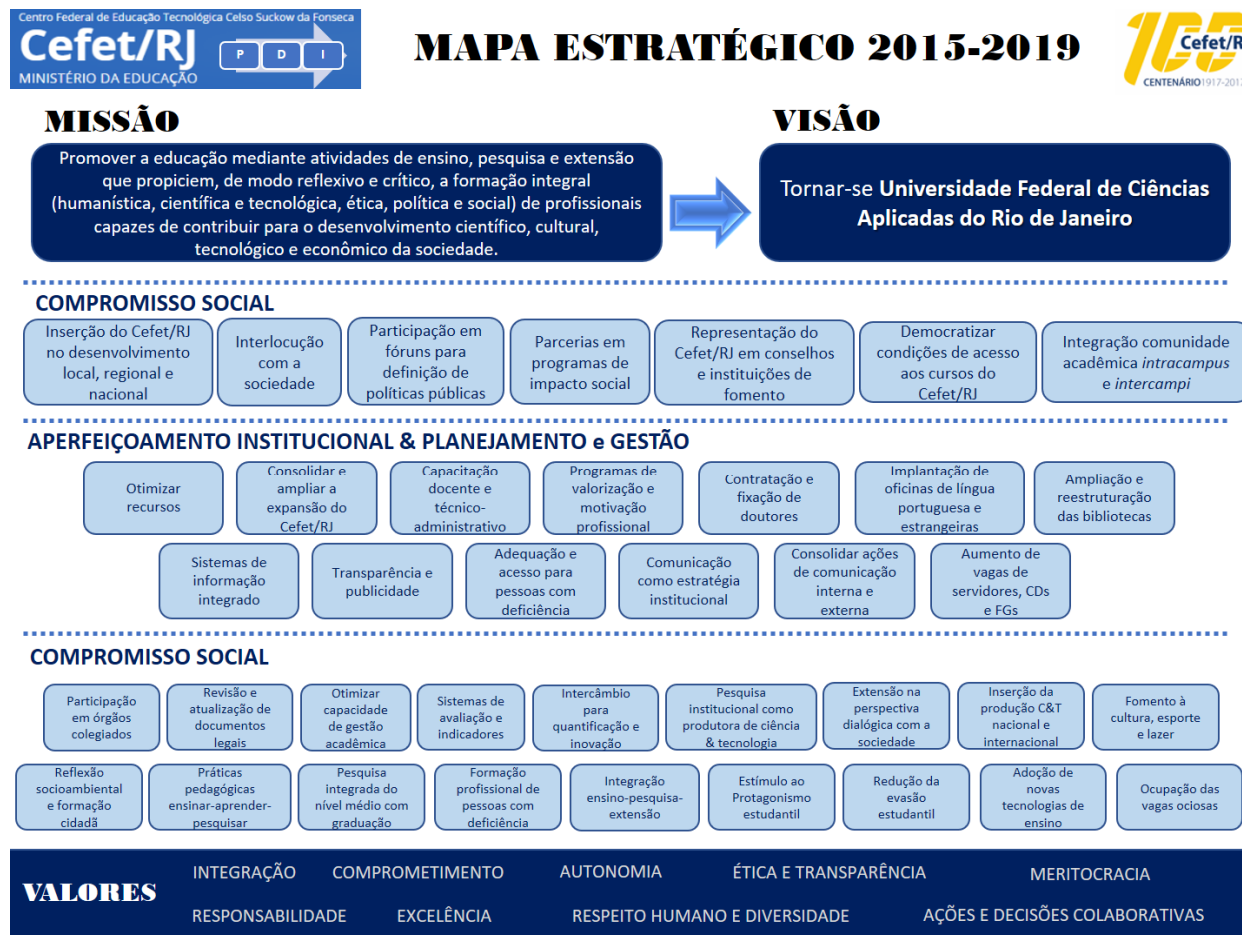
Centro Federal de Educação Tecnológica Celso Suckow da Fonseca
Cefet/RJ
MINISTÉRIO DA EDUCAÇÃO
P D I

MAPA ESTRATÉGICO 2015-2019

Cefet/RJ
CENTENÁRIO 1917-2017

MISSÃO

Promover a educação mediante atividades de ensino, pesquisa e extensão que propiciem, de modo reflexivo e crítico, a formação integral (humanística, científica e tecnológica, ética, política e social) de profissionais capazes de contribuir para o desenvolvimento científico, cultural, tecnológico e econômico da sociedade.

VISÃO

Tornar-se **Universidade Federal de Ciências Aplicadas do Rio de Janeiro**

COMPROMISSO SOCIAL

Inserção do Cefet/RJ no desenvolvimento local, regional e nacional

Interlocução com a sociedade

Participação em fóruns para definição de políticas públicas

Parcerias em programas de impacto social

Representação do Cefet/RJ em conselhos e instituições de fomento

Democratizar condições de acesso aos cursos do Cefet/RJ

Integração comunidade acadêmica *intracampus* e *intercampi*

APERFEIÇOAMENTO INSTITUCIONAL & PLANEJAMENTO e GESTÃO

Otimizar recursos

Consolidar e ampliar a expansão do Cefet/RJ

Capacitação docente e técnico-administrativo

Programas de valorização e motivação profissional

Contratação e fixação de doutores

Implantação de oficinas de língua portuguesa e estrangeiras

Ampliação e reestruturação das bibliotecas

Sistemas de informação integrado

Transparência e publicidade

Adequação e acesso para pessoas com deficiência

Comunicação como estratégia institucional

Consolidar ações de comunicação interna e externa

Aumento de vagas de servidores, CDs e FGs

COMPROMISSO SOCIAL

Participação em órgãos colegiados

Revisão e atualização de documentos legais

Otimizar capacidade de gestão acadêmica

Sistemas de avaliação e indicadores

Intercâmbio para quantificação e inovação

Pesquisa institucional como produtora de ciência & tecnologia

Extensão na perspectiva dialógica com a sociedade

Inserção da produção C&T nacional e internacional

Fomento à cultura, esporte e lazer

Reflexão socioambiental e formação cidadã

Práticas pedagógicas ensinar-aprender-pesquisar

Pesquisa integrada do nível médio com graduação

Formação profissional de pessoas com deficiência

Integração ensino-pesquisa-extensão

Estímulo ao Protagonismo estudantil

Redução da evasão estudantil

Adoção de novas tecnologias de ensino

Ocupação das vagas ociosas

VALORES

INTEGRAÇÃO COMPROMETIMENTO AUTONOMIA ÉTICA E TRANSPARÊNCIA MERITOCRACIA

RESPONSABILIDADE EXCELÊNCIA RESPEITO HUMANO E DIVERSIDADE AÇÕES E DECISÕES COLABORATIVAS